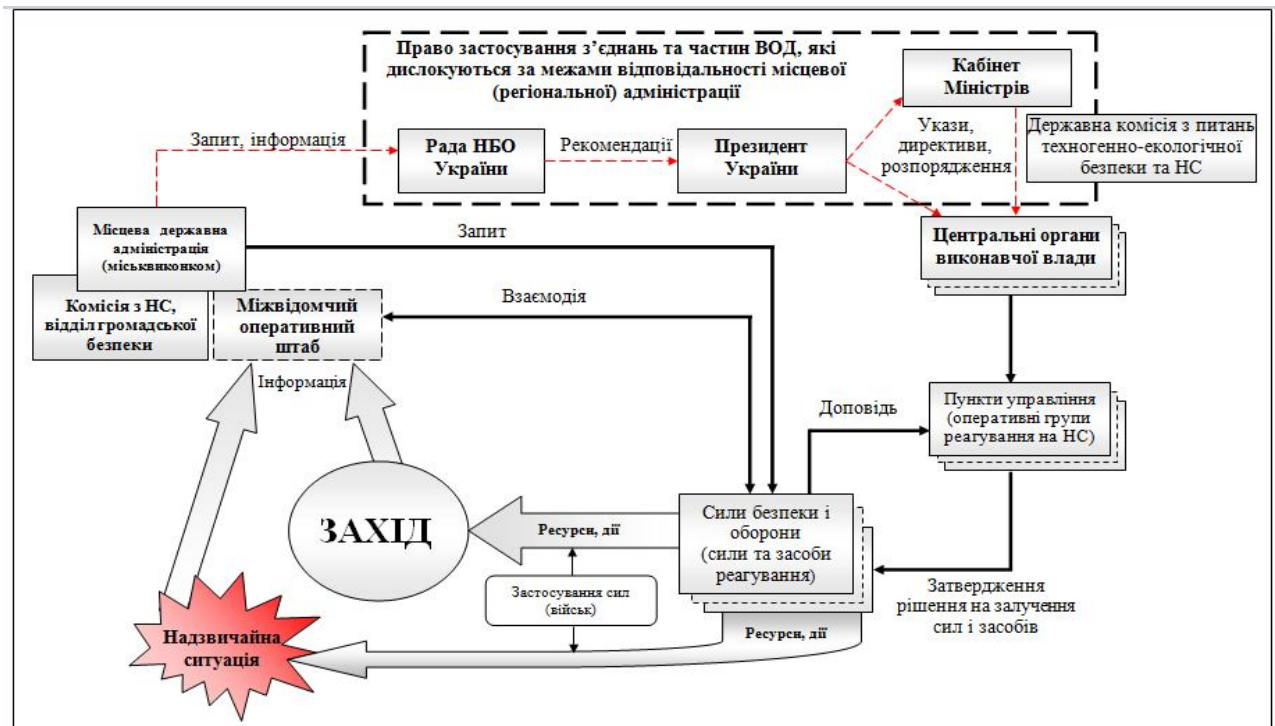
Право застосування з'єднань та частин ВОД, які дислокуються за межами відповідальності місцевої (регіональної) адміністрації

Кабінет Міністрів

Запит, інформація

Рада НБО України

Рекомендації

Президент України

Укази, директиви, розпорядження

Державна комісія з питань техногенно-екологічної безпеки та НС

Місцева державна адміністрація (міськвиконком)

Запит

Центральні органи виконавчої влади

Комісія з НС, відділ громадської безпеки

Міжвідомчий оперативний штаб

Взаємодія

Інформація

Доповідь

Пункти управління (оперативні групи реагування на НС)

ЗАХІД

Ресурси, дії

Сили безпеки і оборони (сили та засоби реагування)

Застосування сил (військ)

Затвердження рішення на залучення сил і засобів

Надзвичайна ситуація

Ресурси, дії